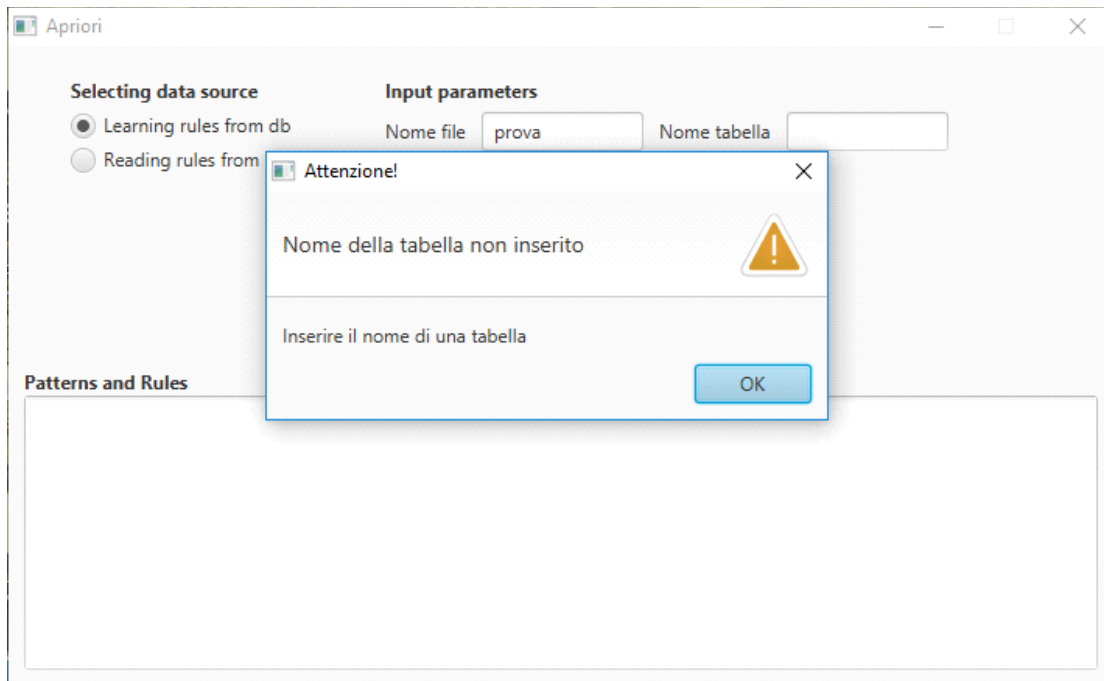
Apriori

Selecting data source

Learning rules from db

Reading rules from

Input parameters

Nome file prova

Nome tabella

Attenzione!

Nome della tabella non inserito

Inserire il nome di una tabella

OK

Patterns and Rules